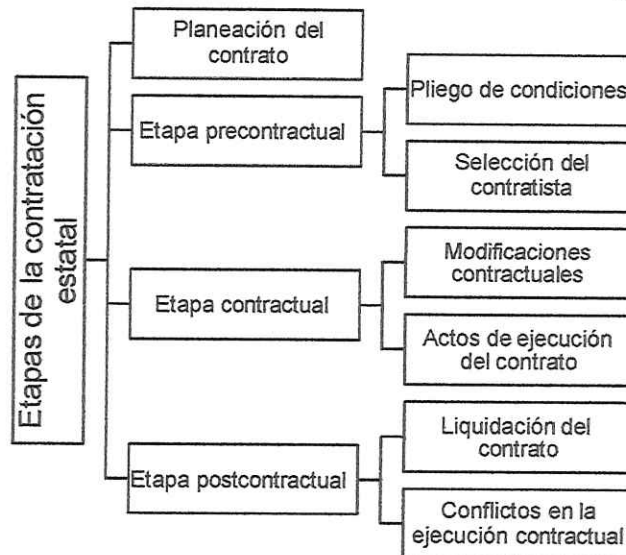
Etapas de la contratación estatal

Planeación del contrato

Etapa precontractual

Pliego de condiciones

Selección del contratista

Etapa contractual

Modificaciones contractuales

Actos de ejecución del contrato

Etapa postcontractual

Liquidación del contrato

Conflictos en la ejecución contractual